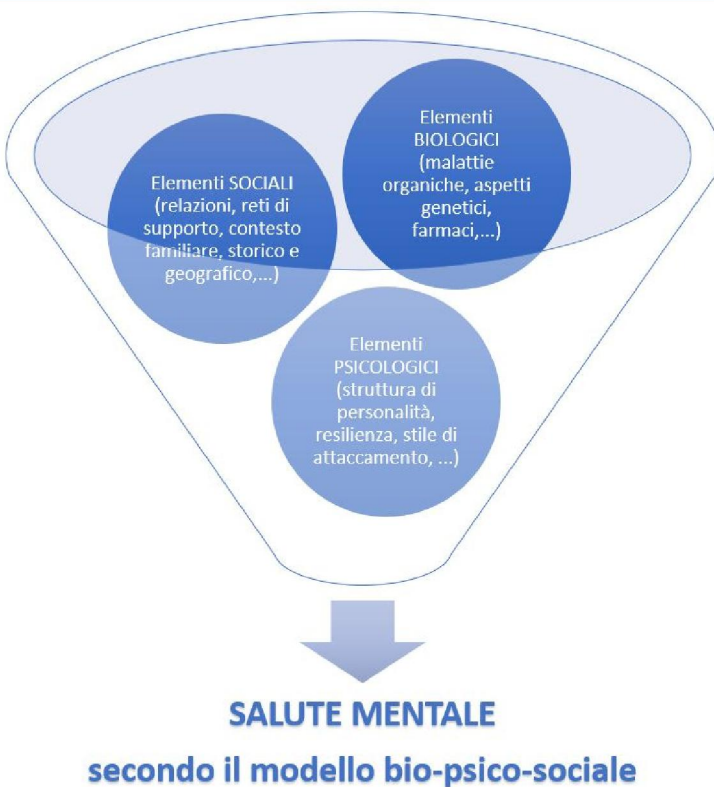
Elementi BIOLOGICI (malattie organiche, aspetti genetici, farmaci,...)

Elementi SOCIALI (relazioni, reti di supporto, contesto familiare, storico e geografico,...)

Elementi PSICOLOGICI (struttura di personalità, resilienza, stile di attaccamento, ...)

SALUTE MENTALE

secondo il modello bio-psico-sociale